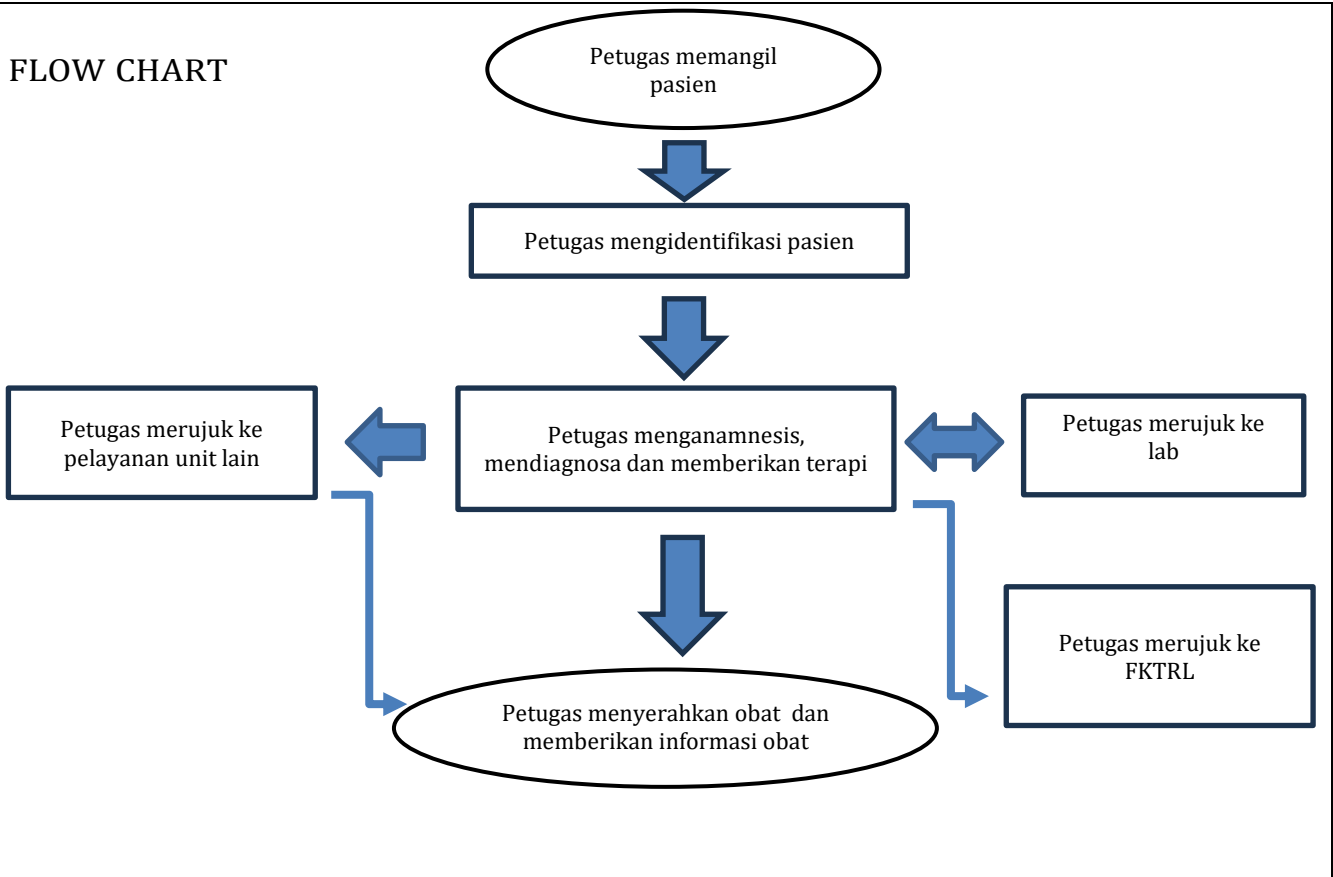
FLOW CHART

Petugas memangil pasien

Petugas mengidentifikasi pasien

Petugas merujuk ke pelayanan unit lain

Petugas menganamnesis, mendiagnosa dan memberikan terapi

Petugas merujuk ke lab

Petugas merujuk ke FKTRL

Petugas menyerahkan obat dan memberikan informasi obat